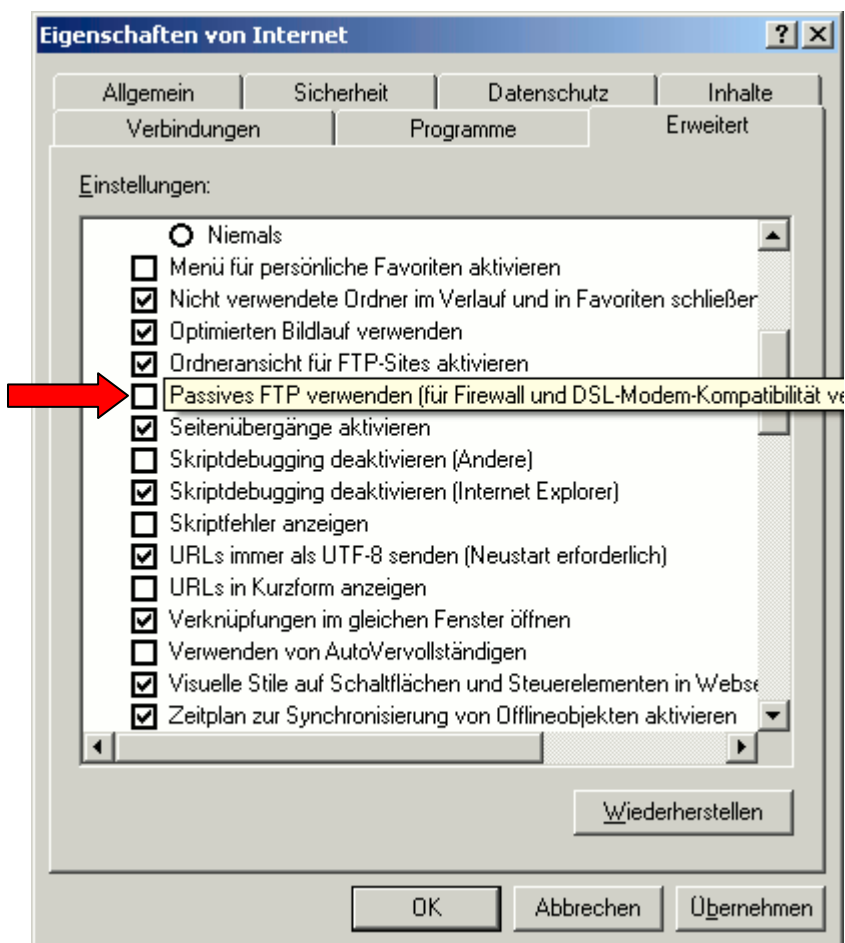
Eigenschaften von Internet

?

Allgemein | Sicherheit | Datenschutz | Inhalte
Verbindungen | Programme | Erweitert

Einstellungen:

Niemals
Menü für persönliche Favoriten aktivieren
Nicht verwendete Ordner im Verlauf und in Favoriten schließer
Optimierten Bildlauf verwenden
Ordneransicht für FTP-Sites aktivieren
Passives FTP verwenden (für Firewall und DSL-Modem-Kompatibilität ve
Seitenübergänge aktivieren
Skriptdebugging deaktivieren (Andere)
Skriptdebugging deaktivieren (Internet Explorer)
Skriptfehler anzeigen
URLs immer als UTF-8 senden (Neustart erforderlich)
URLs in Kurzform anzeigen
Verknüpfungen im gleichen Fenster öffnen
Verwenden von AutoVervollständigen
Visuelle Stile auf Schaltflächen und Steuerelementen in Webse
Zeitplan zur Synchronisierung von Offlineobjekten aktivieren

Wiederherstellen

OK | Abbrechen | Übernehmen